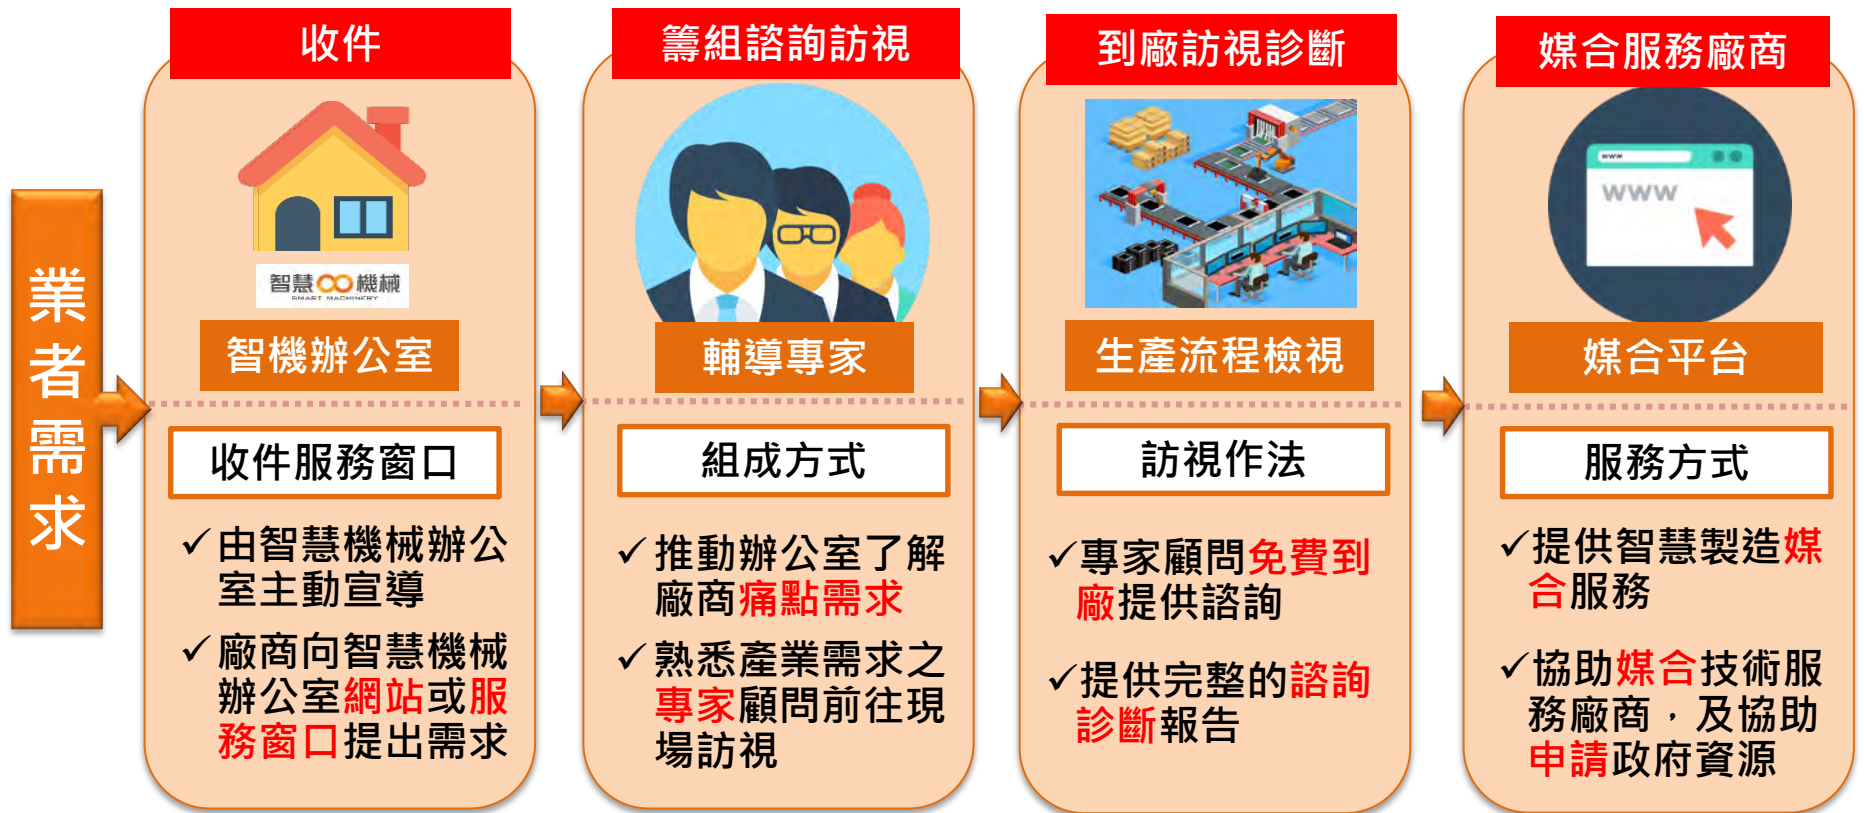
業者需求

收件

智慧機械 SMART MACHINERY

智機辦公室

收件服務窗口

✓由智慧機械辦公室主動宣導

✓廠商向智慧機械辦公室網站或服務窗口提出需求

籌組諮詢訪視

輔導專家

組成方式

✓推動辦公室了解廠商痛點需求

✓熟悉產業需求之專家顧問前往現場訪視

到廠訪視診斷

生產流程檢視

訪視作法

✓專家顧問免費到廠提供諮詢

✓提供完整的諮詢診斷報告

媒合服務廠商

www

媒合平台

服務方式

✓提供智慧製造媒合服務

✓協助媒合技術服務廠商，及協助申請政府資源